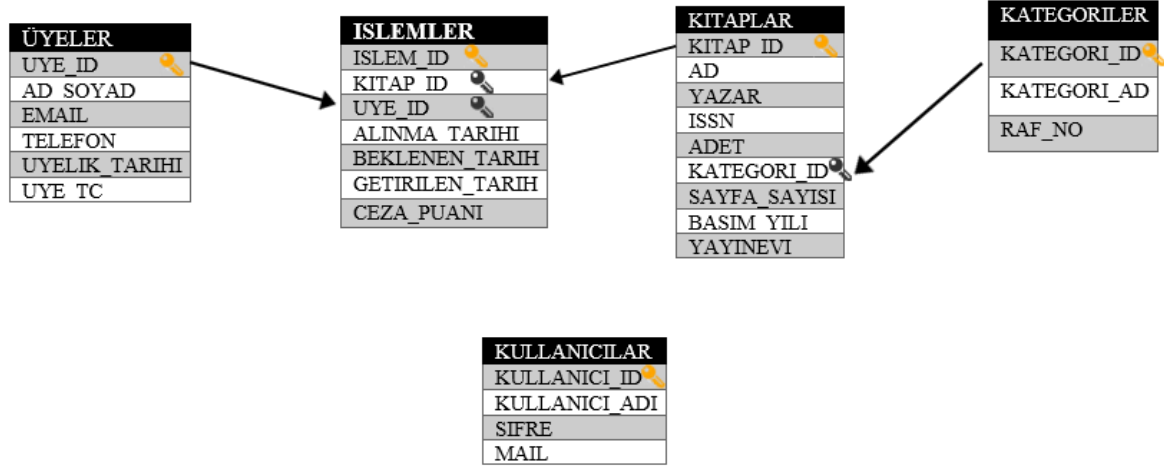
| ÜYELER |
|---|
| UYE_ID |
| AD_SOYAD |
| EMAIL |
| TELEFON |
| UYELIK_TARIHI |
| UYE_TC |

| ISLEMLER |
|---|
| ISLEM_ID |
| KITAP_ID |
| UYE_ID |
| ALINMA_TARIHI |
| BEKLENEN_TARIH |
| GETIRILEN_TARIH |
| CEZA_PUANI |

| KITAPLAR |
|---|
| KITAP_ID |
| AD |
| YAZAR |
| ISSN |
| ADET |
| KATEGORI_ID |
| SAYFA_SAYISI |
| BASIM_YILI |
| YAYINEVI |

| KATEGORILER |
|---|
| KATEGORI_ID |
| KATEGORI_AD |
| RAF_NO |

| KULLANICILAR |
|---|
| KULLANICI_ID |
| KULLANICI_ADI |
| SIFRE |
| MAIL |